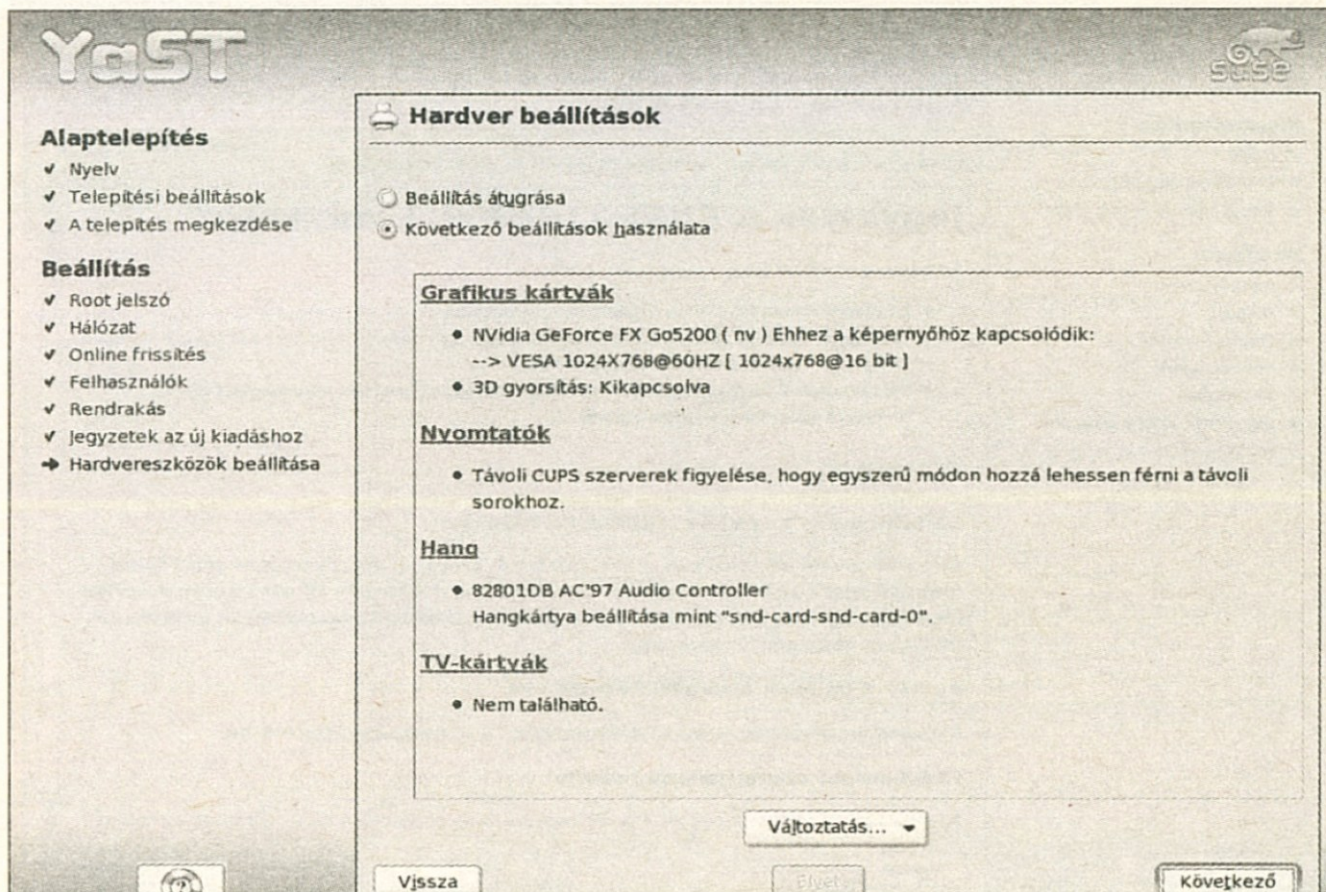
YaST

suse

Alaptelepítés
✔ Nyelv
✔ Telepítési beállítások
✔ A telepítés megkezdése

Beállítás
✔ Root jelszó
✔ Hálózat
✔ Online frissítés
✔ Felhasználók
✔ Rendrakás
✔ Jegyzetek az új kiadáshoz
➔ Hardvereszközök beállítása

Hardver beállítások

Beállítás átugrása
Következő beállítások használata

Grafikus kártyák

• NVidia GeForce FX Go5200 ( nv ) Ehhez a képernyőhöz kapcsolódik: --> VESA 1024X768@60HZ [ 1024x768@16 bit ]
• 3D gyorsítás: Kikapcsolva

Nyomtatók

• Távoli CUPS szerverek figyelése, hogy egyszerű módon hozzá lehessen férni a távoli sorokhoz.

Hang

• 82801DB AC'97 Audio Controller
Hangkártya beállítása mint "snd-card-snd-card-0".

TV-kártyák

• Nem található.

Változtatás...

Vissza

Elvet

Következő